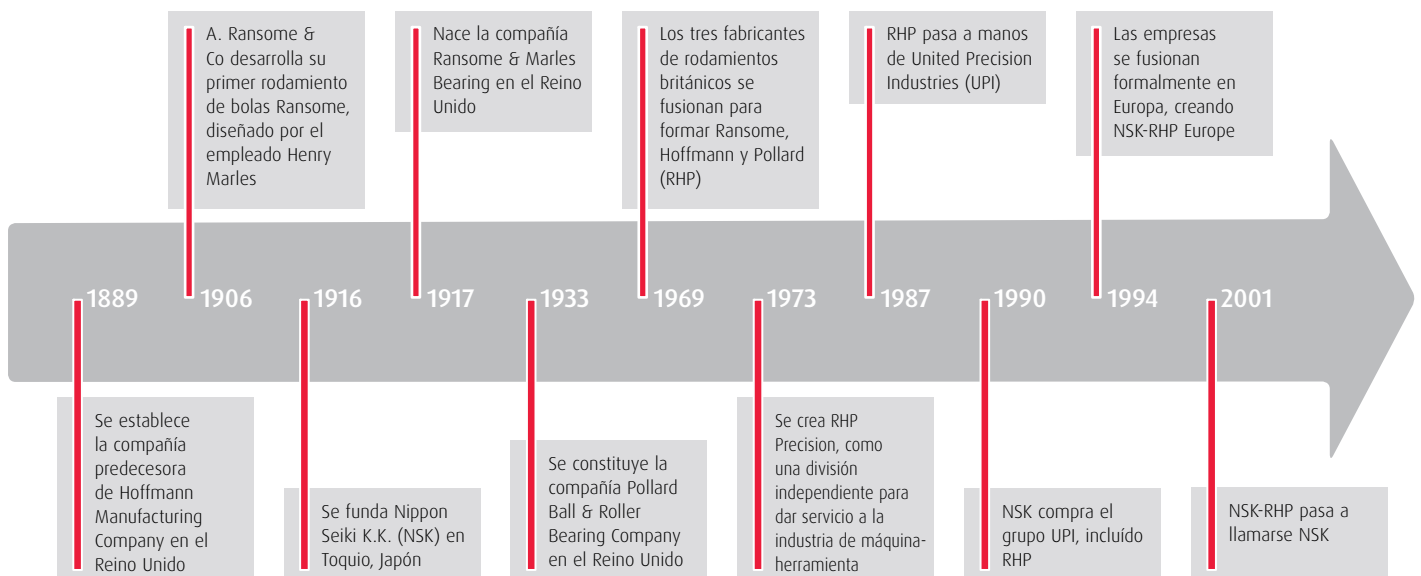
A. Ransome & Co desarrolla su primer rodamiento de bolas Ransome, diseñado por el empleado Henry Marles

Nace la compañía Ransome & Marles Bearing en el Reino Unido

Los tres fabricantes de rodamientos británicos se fusionan para formar Ransome, Hoffmann y Pollard (RHP)

RHP pasa a manos de United Precision Industries (UPI)

Las empresas se fusionan formalmente en Europa, creando NSK-RHP Europe

1889

1906

1916

1917

1933

1969

1973

1987

1990

1994

2001

Se establece la compañía predecesora de Hoffmann Manufacturing Company en el Reino Unido

Se funda Nippon Seiki K.K. (NSK) en Toquio, Japón

Se constituye la compañía Pollard Ball & Roller Bearing Company en el Reino Unido

Se crea RHP Precision, como una división independiente para dar servicio a la industria de máquina-herramienta

NSK compra el grupo UPI, incluído RHP

NSK-RHP pasa a llamarse NSK